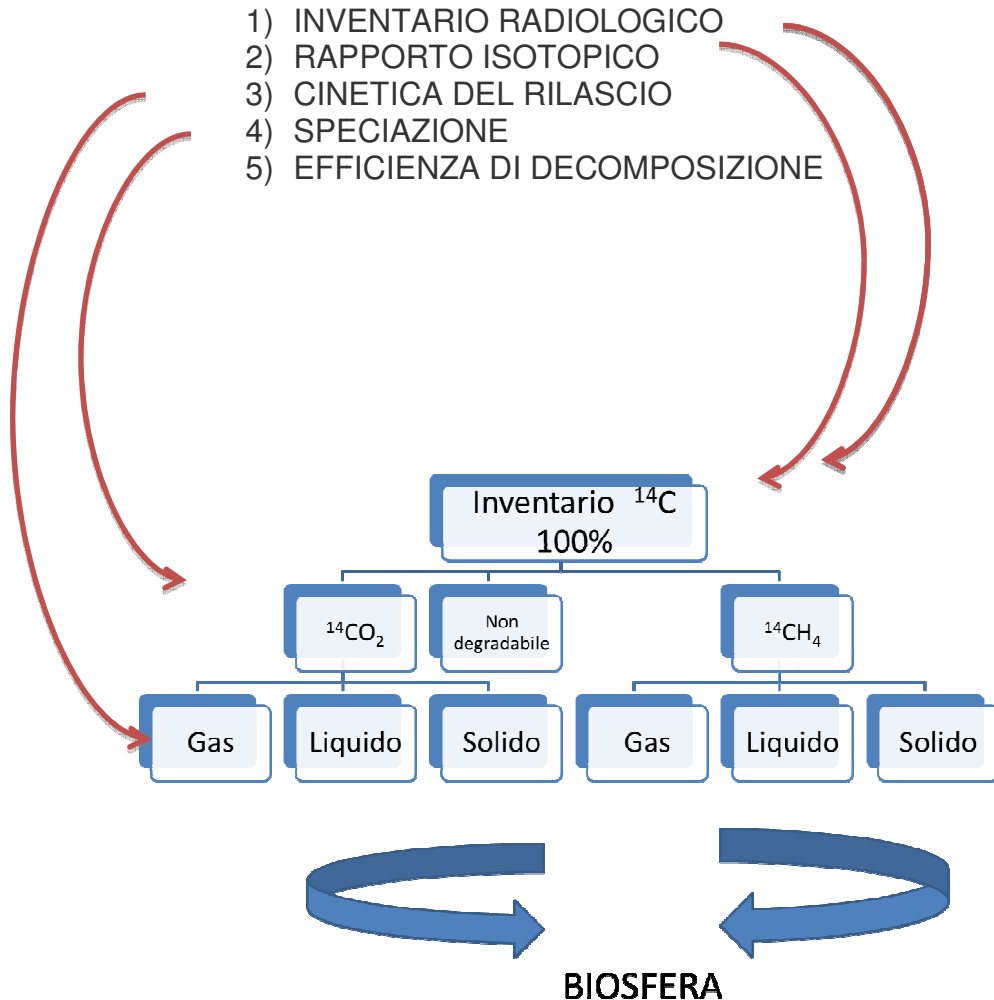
1) INVENTARIO RADIOLOGICO
2) RAPPORTO ISOTOPICO
3) CINETICA DEL RILASCIO
4) SPECIAZIONE
5) EFFICIENZA DI DECOMPOSIZIONE

Inventario $^{14}C$ 100%

$^{14}CO_2$

Non degradabile

$^{14}CH_4$

Gas

Liquido

Solido

Gas

Liquido

Solido

BIOSFERA